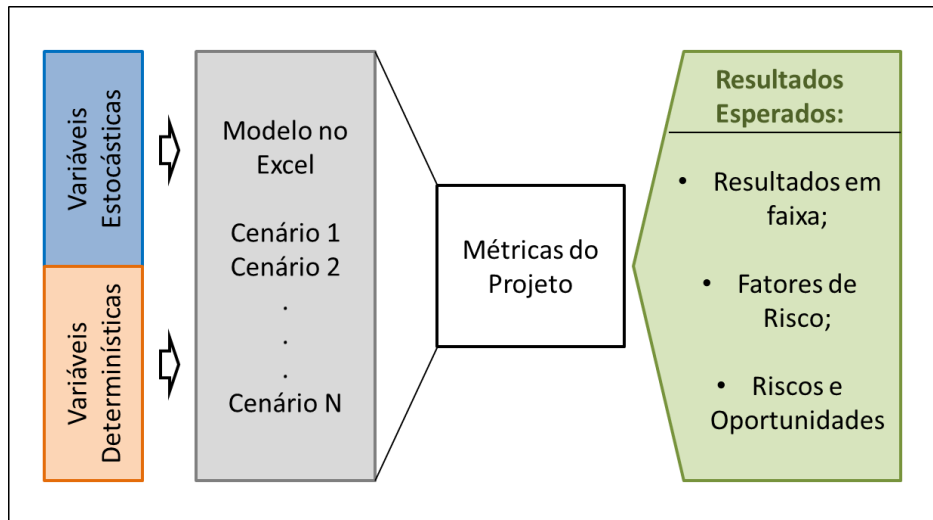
Variáveis Estocásticas

Variáveis Determinísticas

Modelo no Excel

Cenário 1
Cenário 2
.
.
.
Cenário N

Métricas do Projeto

Resultados Esperados:

• Resultados em faixa;

• Fatores de Risco;

• Riscos e Oportunidades